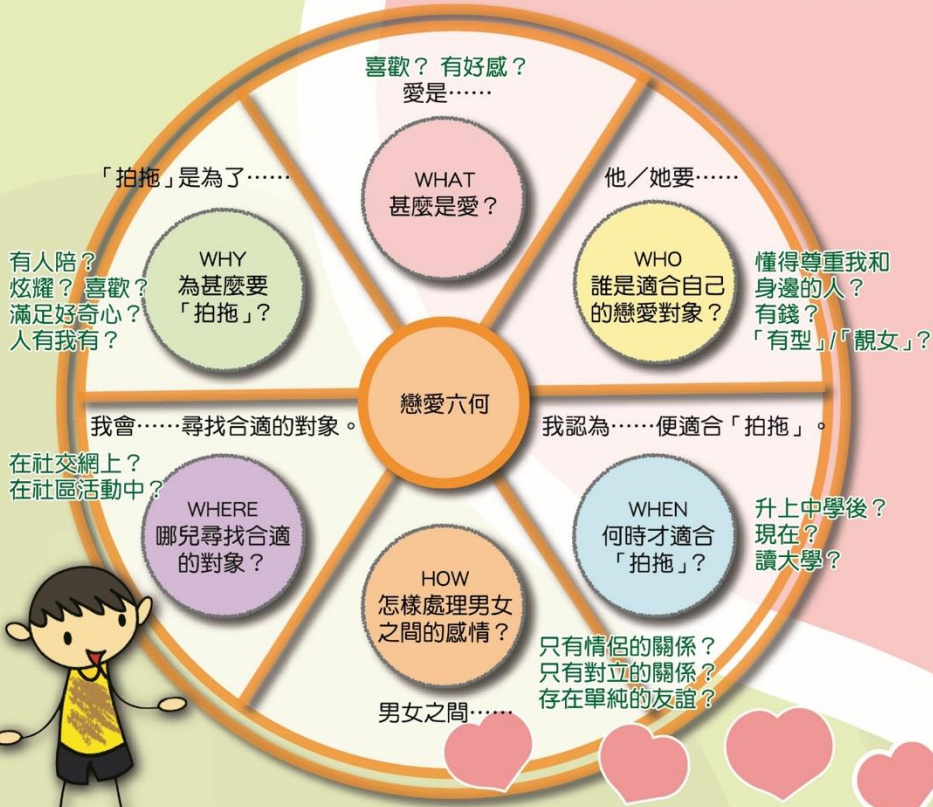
喜歡？有好感？
愛是……

WHAT
甚麼是愛？

他／她要……

WHO
誰是適合自己的戀愛對象？

懂得尊重我和身邊的人？
有錢？
「有型」/「靚女」？

「拍拖」是為了……

WHY
為甚麼要「拍拖」？

有人陪？
炫耀？喜歡？
滿足好奇心？
人有我有？

戀愛六何

我會……尋找合適的對象。

在社交網上？
在社區活動中？

WHERE
哪兒尋找合適的對象？

我認為……便適合「拍拖」。

WHEN
何時才適合「拍拖」？

升上中學後？
現在？
讀大學？

HOW
怎樣處理男女之間的感情？

只有情侶的關係？
只有對立的關係？
存在單純的友誼？

男女之間……